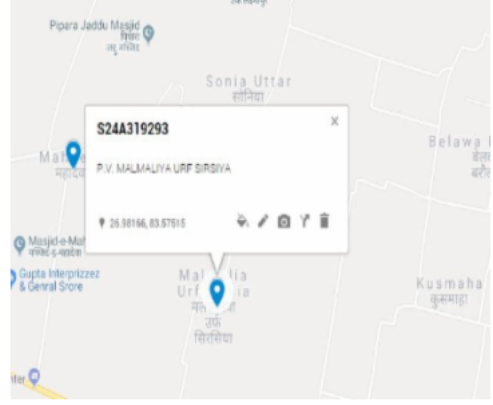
Pipara Jaddu Masjid
मस्जिद
जद्दू मस्जिद

Sonia Uttar
सोनिया

S24A319293

×

P.V. MALMALIYA URF SIRSIYA

26.58166, 83.57515

Mal
महा

Belawa
बेल
बरि

Masjid-e-Ma
मस्जिद-ए-महा

Gupta Interprizzez & Genral Srore

Mal lia
Urf ia
मल
उर्फ
सिरसिया

Kusmaha
कुसमाहा

nter